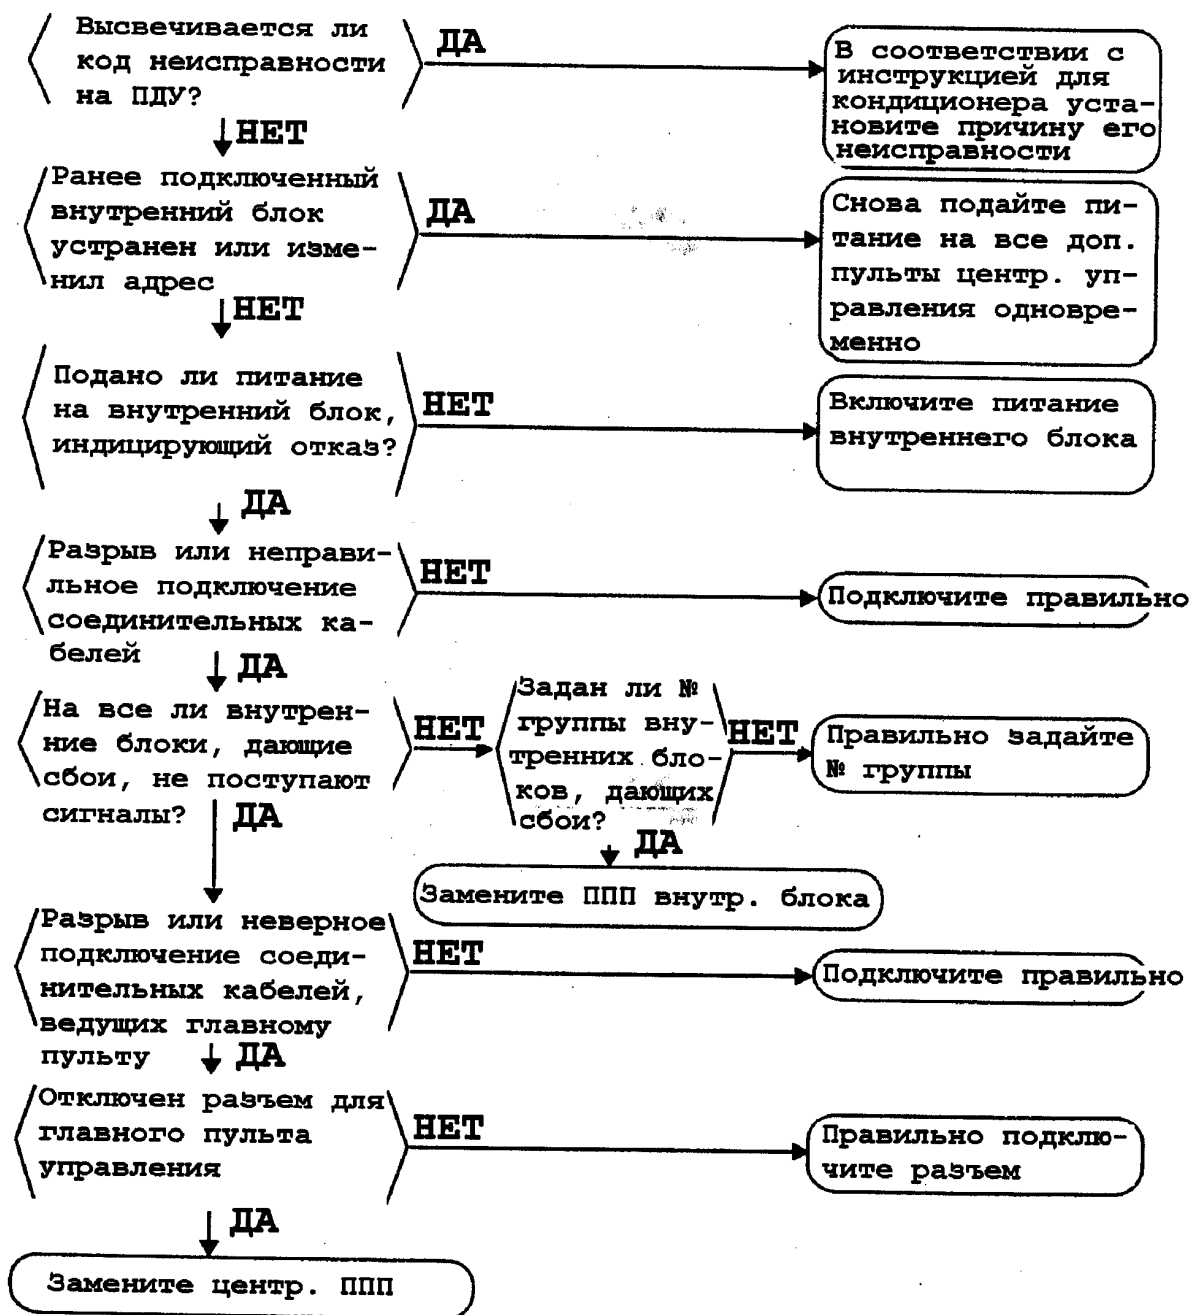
Высвечивается ли код неисправности на ПДУ?

ДА

В соответствии с инструкцией для кондиционера установите причину его неисправности

НЕТ

Ранее подключенный внутренний блок устранен или изменил адрес

ДА

Снова подайте питание на все доп. пульты центр. управления одновременно

НЕТ

Подано ли питание на внутренний блок, индицирующий отказ?

НЕТ

Включите питание внутреннего блока

ДА

Разрыв или неправильное подключение соединительных кабелей

НЕТ

Подключите правильно

ДА

На все ли внутренние блоки, дающие сбои, не поступают сигналы?

НЕТ

Задан ли № группы внутренних блоков, дающих сбои?

НЕТ

Правильно задайте № группы

ДА

Замените ППП внутр. блока

ДА

Разрыв или неверное подключение соединительных кабелей, ведущих главному пульту

НЕТ

Подключите правильно

ДА

Отключен разъем для главного пульта управления

НЕТ

Правильно подключите разъем

ДА

Замените центр. ППП